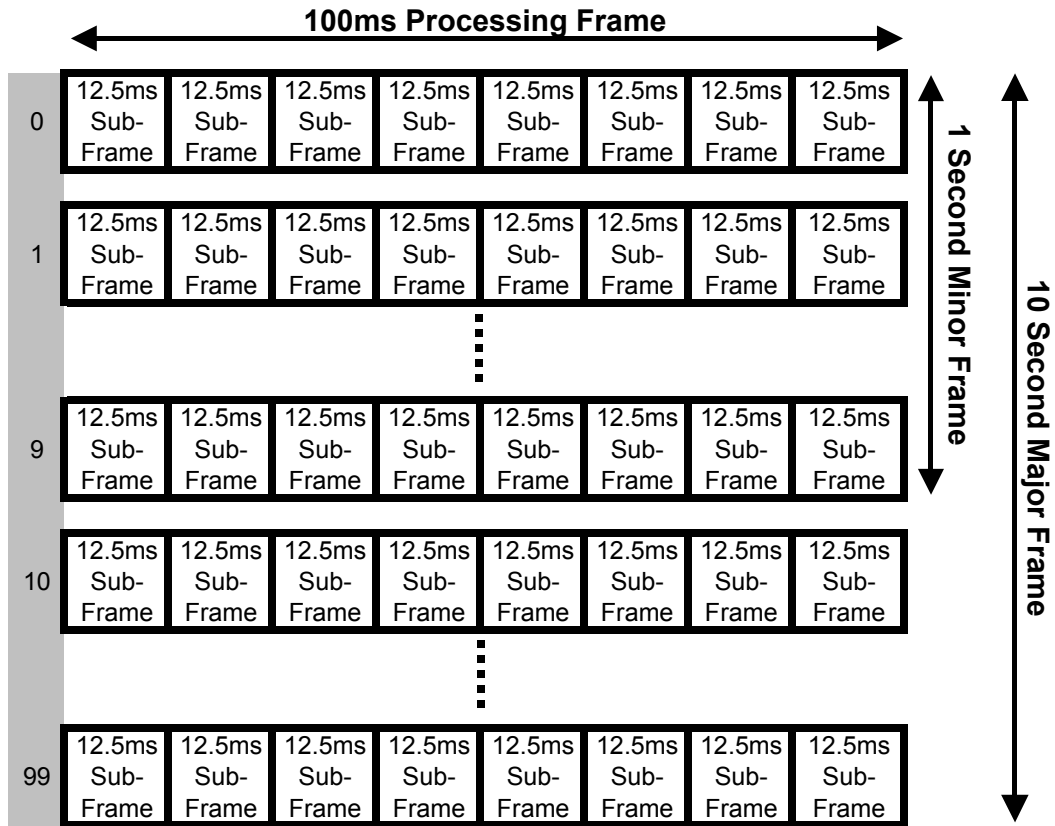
100ms Processing Frame

| | | | | | | | | |
|---|---|---|---|---|---|---|---|---|
| 0 | 12.5ms Sub-Frame | 12.5ms Sub-Frame | 12.5ms Sub-Frame | 12.5ms Sub-Frame | 12.5ms Sub-Frame | 12.5ms Sub-Frame | 12.5ms Sub-Frame | 12.5ms Sub-Frame |
| 1 | 12.5ms Sub-Frame | 12.5ms Sub-Frame | 12.5ms Sub-Frame | 12.5ms Sub-Frame | 12.5ms Sub-Frame | 12.5ms Sub-Frame | 12.5ms Sub-Frame | 12.5ms Sub-Frame |
| 9 | 12.5ms Sub-Frame | 12.5ms Sub-Frame | 12.5ms Sub-Frame | 12.5ms Sub-Frame | 12.5ms Sub-Frame | 12.5ms Sub-Frame | 12.5ms Sub-Frame | 12.5ms Sub-Frame |
| 10 | 12.5ms Sub-Frame | 12.5ms Sub-Frame | 12.5ms Sub-Frame | 12.5ms Sub-Frame | 12.5ms Sub-Frame | 12.5ms Sub-Frame | 12.5ms Sub-Frame | 12.5ms Sub-Frame |
| 99 | 12.5ms Sub-Frame | 12.5ms Sub-Frame | 12.5ms Sub-Frame | 12.5ms Sub-Frame | 12.5ms Sub-Frame | 12.5ms Sub-Frame | 12.5ms Sub-Frame | 12.5ms Sub-Frame |

1 Second Minor Frame

10 Second Major Frame